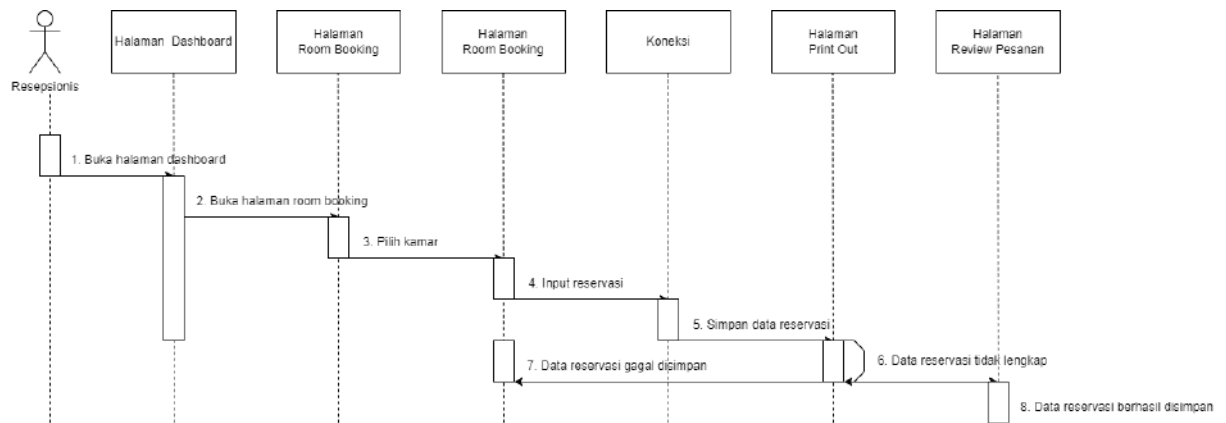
Resepsionis

Halaman Dashboard

Halaman Room Booking

Halaman Room Booking

Koneksi

Halaman Print Out

Halaman Review Pesanan

1. Buka halaman dashboard

2. Buka halaman room booking

3. Pilih kamar

4. Input reservasi

5. Simpan data reservasi

6. Data reservasi tidak lengkap

7. Data reservasi gagal disimpan

8. Data reservasi berhasil disimpan